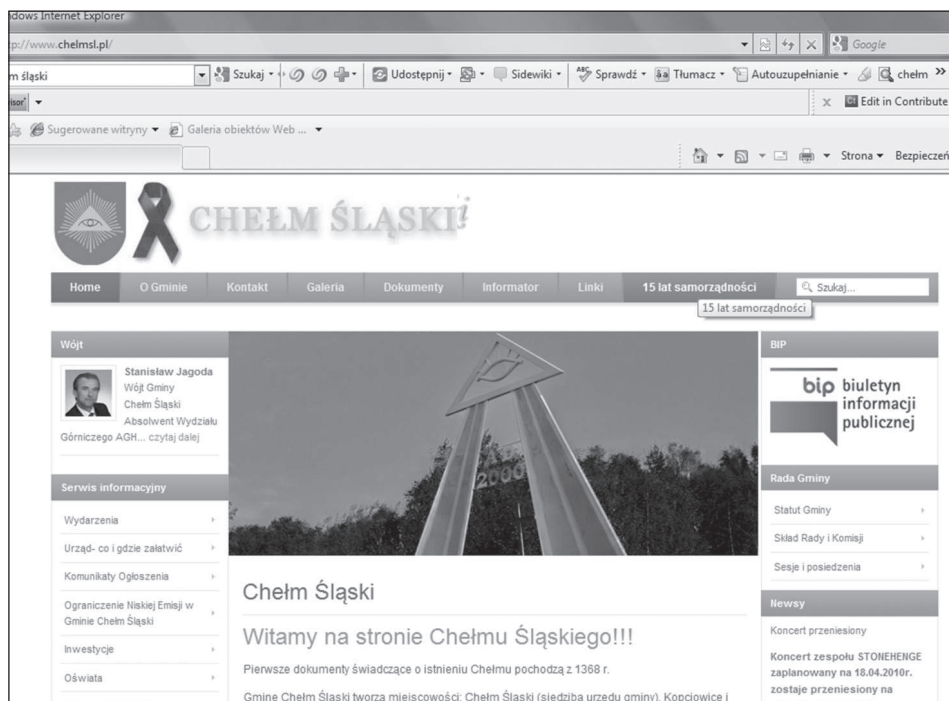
dows Internet Explorer
p://www.chelmsl.pl/
Google
m śląski
Szukaj · Udostępnij · Sidewiki · Sprawdź · Tłumacz · Autouzupełnianie · chełm »
isor
Edit in Contribute
Sugerowane witryny ▾ Galeria obiektów Web ... ▾
Strona ▾ Bezpieczeń

CHEŁM ŚLĄSKI

Home | O Gminie | Kontakt | Galeria | Dokumenty | Informator | Linki | 15 lat samorządności | Szukaj...

15 lat samorządności

Wójt

Stanisław Jagoda
Wójt Gminy Chełm Śląski
Absolwent Wydziału Górniczego AGH... czytaj dalej

Serwis informacyjny

Wydarzenia
Urząd- co i gdzie załatwić
Komunikaty Ogłoszenia
Ograniczenie Niskiej Emisji w Gminie Chełm Śląski
Inwestycje
Oświata

2000

Chełm Śląski

Witamy na stronie Chełmu Śląskiego!!!

Pierwsze dokumenty świadczące o istnieniu Chełmu pochodzą z 1368 r.

Gminę Chełm Śląski tworzą miejscowości: Chełm Śląski (siedziba urzędu gminy), Kopciowice i

BIP

bip biuletyn informacji publicznej

Rada Gminy

Statut Gminy
Skład Rady i Komisji
Sesje i posiedzenia

Newsy

Koncert przeniesiony

Koncert zespołu STONEHENGE zaplanowany na 18.04.2010r. zostaje przeniesiony na